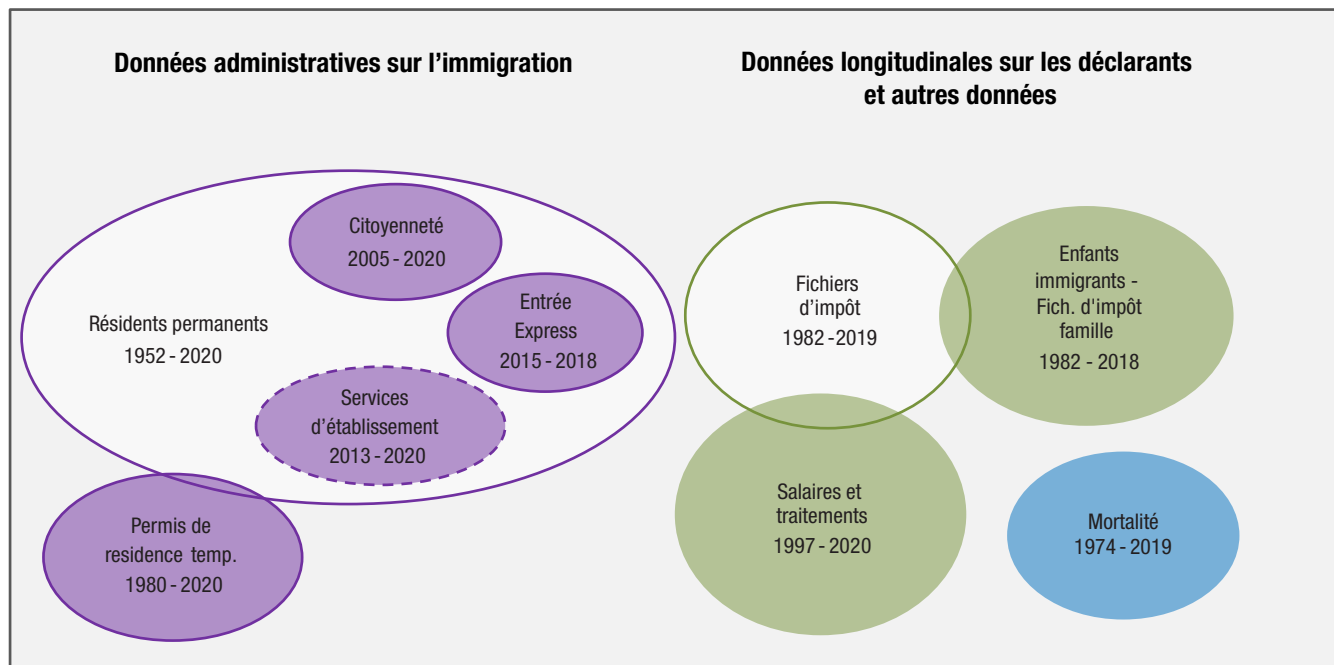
Données administratives sur l'immigration

Données longitudinales sur les déclarants et autres données

Citoyenneté
2005 - 2020

Entrée Express
2015 - 2018

Résidents permanents
1952 - 2020

Services d'établissement
2013 - 2020

Permis de residence temp.
1980 - 2020

Fichiers d'impôt
1982 - 2019

Enfants immigrants - Fich. d'impôt famille
1982 - 2018

Salaires et traitements
1997 - 2020

Mortalité
1974 - 2019